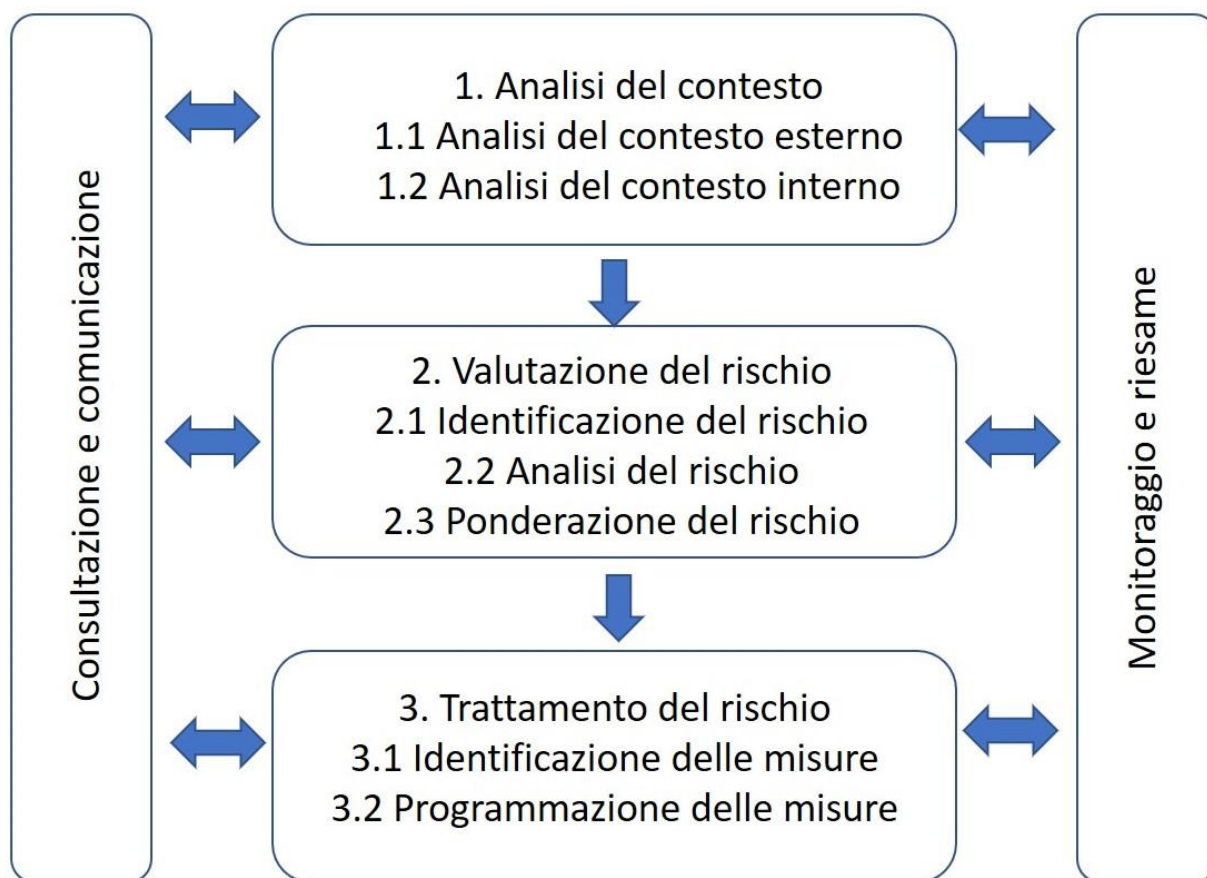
Consultazione e comunicazione

1. Analisi del contesto
1.1 Analisi del contesto esterno
1.2 Analisi del contesto interno

2. Valutazione del rischio
2.1 Identificazione del rischio
2.2 Analisi del rischio
2.3 Ponderazione del rischio

3. Trattamento del rischio
3.1 Identificazione delle misure
3.2 Programmazione delle misure

Monitoraggio e riesame